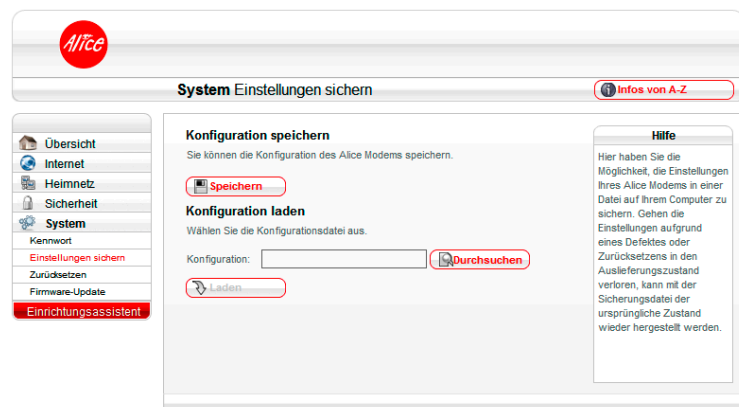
Alice

System Einstellungen sichern

Infos von A-Z

Übersicht
Internet
Heimnetz
Sicherheit
System
Kennwort
Einstellungen sichern
Zurücksetzen
Firmware-Update
Einrichtungsassistent

Konfiguration speichern

Sie können die Konfiguration des Alice Modems speichern.

Speichern

Konfiguration laden

Wählen Sie die Konfigurationsdatei aus.

Konfiguration:

Durchsuchen

Laden

Hilfe

Hier haben Sie die Möglichkeit, die Einstellungen Ihres Alice Modems in einer Datei auf Ihrem Computer zu sichern. Gehen die Einstellungen aufgrund eines Defektes oder Zurücksetzens in den Auslieferungszustand verloren, kann mit der Sicherungsdatei der ursprüngliche Zustand wieder hergestellt werden.